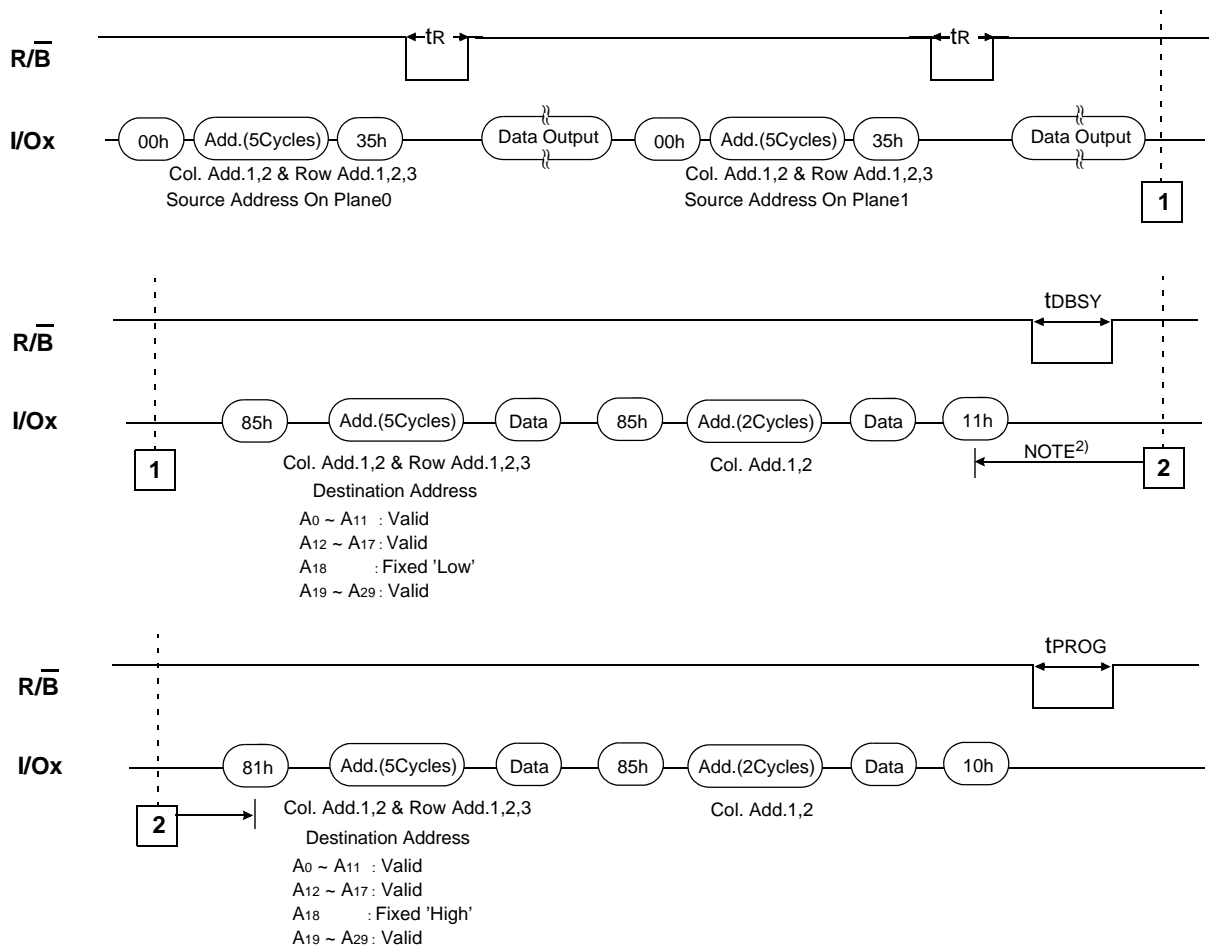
R/$\overline{B}$

tR

tR

I/Ox

00h

Add.(5Cycles)

35h

Data Output

00h

Add.(5Cycles)

35h

Data Output

Col. Add.1,2 & Row Add.1,2,3
Source Address On Plane0

Col. Add.1,2 & Row Add.1,2,3
Source Address On Plane1

1

R/$\overline{B}$

tDBSY

I/Ox

85h

Add.(5Cycles)

Data

85h

Add.(2Cycles)

Data

11h

1

Col. Add.1,2 & Row Add.1,2,3
Destination Address

Col. Add.1,2

NOTE$^{2)}$

2

$A_0$ ~ $A_{11}$ : Valid
$A_{12}$ ~ $A_{17}$ : Valid
$A_{18}$ : Fixed 'Low'
$A_{19}$ ~ $A_{29}$ : Valid

R/$\overline{B}$

tPROG

I/Ox

81h

Add.(5Cycles)

Data

85h

Add.(2Cycles)

Data

10h

2

Col. Add.1,2 & Row Add.1,2,3
Destination Address

Col. Add.1,2

$A_0$ ~ $A_{11}$ : Valid
$A_{12}$ ~ $A_{17}$ : Valid
$A_{18}$ : Fixed 'High'
$A_{19}$ ~ $A_{29}$ : Valid